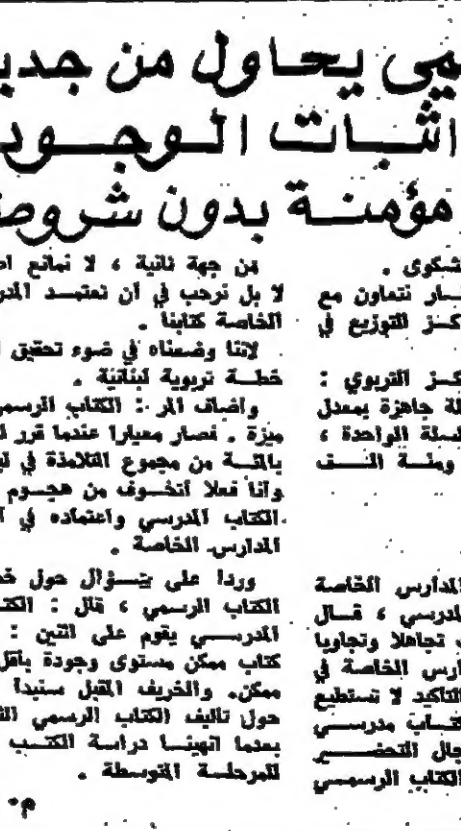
يمي يحاول من جديد
اثبات الوجود
مؤمنة بدون شروط

من جهة ثانية ، لا نمانع ا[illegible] لا بل نرحب في أن نعتمد المد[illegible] الخاصة كتابنا .
لاننا وضعناه في ضوء تحقيق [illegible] خطة تربوية لبنانية .
واضاف الم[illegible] : الكتاب الرسمي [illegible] ميزة ، نصار معيارا عندما قرر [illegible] بالمئة من مجموع التلامذة في لب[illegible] وانا فعلا اتخوف من هجوم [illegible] الكتاب المدرسي واعتماده في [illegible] المدارس الخاصة .
وردا على سؤال حول خ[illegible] الكتاب الرسمي ، قال : الكت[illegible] المدرسي يقوم على اثنين : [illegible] كتاب ممكن مستوى وجودة باقل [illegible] ممكن. والخريف المقبل سنبدأ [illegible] حول تاليف الكتاب الرسمي الث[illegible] بعدما انهينا دراسة الكتب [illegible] للمرحلة المتوسطة .
م•

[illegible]شكوى .
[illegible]سار نتعاون مع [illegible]كز التوزيع في
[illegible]كز التربوي : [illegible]لة جاهزة بمعدل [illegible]لة الواحدة ، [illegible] ومئة النسـ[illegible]

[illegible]المدارس الخاصة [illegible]مدرسي ، قال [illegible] تجاهلا وتجاوبا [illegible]ارس الخاصة في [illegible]التاكيد لا تستطيع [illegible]كتاب مدرسي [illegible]جال التحضير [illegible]الكتاب الرسمي